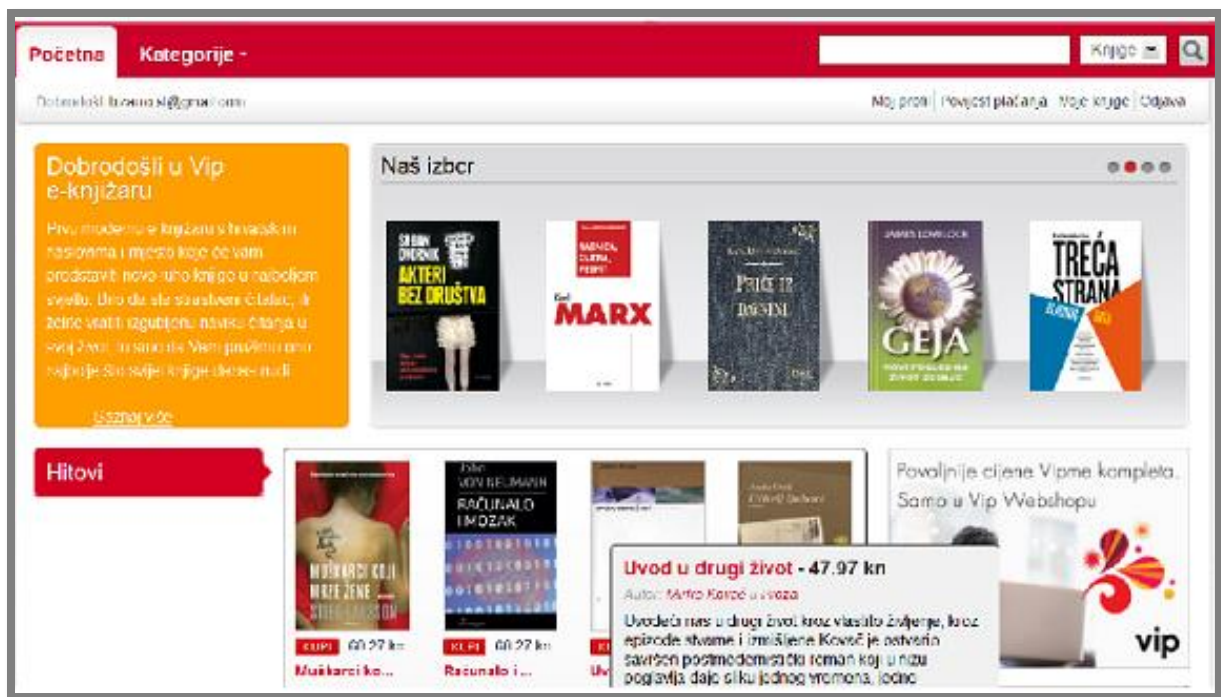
Početna Kategorije -

Knjige

Dobrodošli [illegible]@gmail.com

Moj profil | Povijest plaćanja | Moje knjige | Odjava

Dobrodošli u Vip e-knjižaru

Prva moderna e-knjižara s hrvatskim naslovima i mjesto koje će vam predstaviti novo ruho knjige u najboljem svjetlu. Bilo da ste suvremeni čitatelj, ili želite vratiti izgubljenu naviku čitanja u svoj život, tu smo da Vam pružimo ono najbolje što svijet knjige danas nudi.

Saznaj više

Naš izbor

SRĐAN DVORNIK AKTERI BEZ DRUŠTVA

NADNICA, CIJENA, PROFIT Karl MARX

PRIČE IZ DAVNINE

JAMES LOVELOCK GEJA

TREĆA STRANA

Hitovi

MUŠKARCI KOJI MRZE ŽENE STIEG LARSSON

John VON NEUMANN RAČUNALO I MOZAK

KUPI 60.27 kn
Muškarci ko...

KUPI 60.27 kn
Računalo i ...

Uv

Uvod u drugi život - 47.97 kn
Autor: Mirko Kovač u kreza
Uvodeći nas u drugi život kroz vlastito življenje, kroz epizode stvarne i izmišljene Kovač je ostvario savršen postmodernistički roman koji u nizu poglavlja daje sliku jednog vremena, jedne

Povoljnije cijene Vipme kompleta. Samo u Vip Webshopu

vip